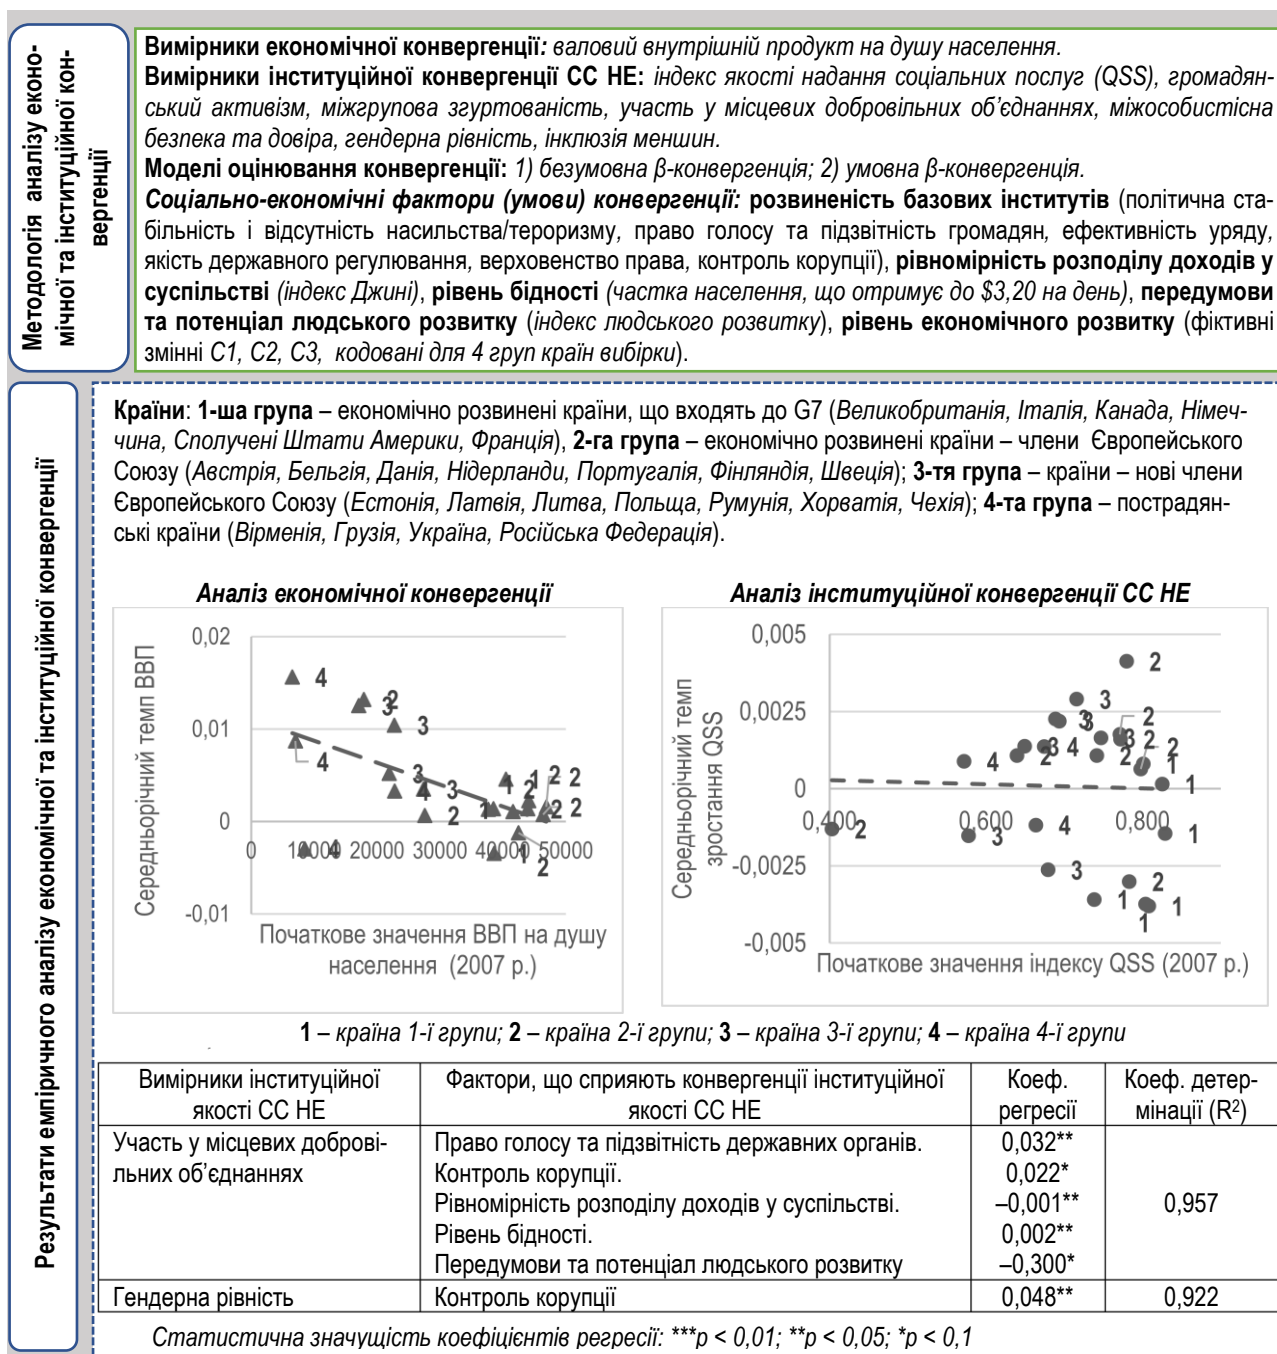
Методологія аналізу економічної та інституційної конвергенції

**Вимірники економічної конвергенції:** *валовий внутрішній продукт на душу населення.*
**Вимірники інституційної конвергенції СС НЕ:** *індекс якості надання соціальних послуг (QSS), громадянський активізм, міжгрупова згуртованість, участь у місцевих добровільних об'єднаннях, міжособистісна безпека та довіра, гендерна рівність, інклюзія меншин.*
**Моделі оцінювання конвергенції:** *1) безумовна β-конвергенція; 2) умовна β-конвергенція.*
***Соціально-економічні фактори (умови) конвергенції:*** **розвиненість базових інститутів** (політична стабільність і відсутність насильства/тероризму, право голосу та підзвітність громадян, ефективність уряду, якість державного регулювання, верховенство права, контроль корупції), **рівномірність розподілу доходів у суспільстві** *(індекс Джині)*, **рівень бідності** *(частка населення, що отримує до $3,20 на день)*, **передумови та потенціал людського розвитку** (*індекс людського розвитку*), **рівень економічного розвитку** (фіктивні змінні *С1, С2, С3, кодовані для 4 груп країн вибірки*).

Результати емпіричного аналізу економічної та інституційної конвергенції

**Країни**: **1-ша група** – економічно розвинені країни, що входять до G7 (*Великобританія, Італія, Канада, Німеччина, Сполучені Штати Америки, Франція*), **2-га група** – економічно розвинені країни – члени Європейського Союзу (*Австрія, Бельгія, Данія, Нідерланди, Португалія, Фінляндія, Швеція*); **3-тя група** – країни – нові члени Європейського Союзу (*Естонія, Латвія, Литва, Польща, Румунія, Хорватія, Чехія*); **4-та група** – пострадянські країни (*Вірменія, Грузія, Україна, Російська Федерація*).

*Аналіз економічної конвергенції*
Середньорічний темп ВВП
0,02
0,01
0
-0,01
0 10000 20000 30000 40000 50000
Початкове значення ВВП на душу населення (2007 р.)
4 2 3 3 4 3 3 2 1 1 2 2 1 2 2 1 2

*Аналіз інституційної конвергенції СС НЕ*
Середньорічний темп зростання QSS
0,005
0,0025
0
-0,0025
-0,005
0,400 0,600 0,800
Початкове значення індексу QSS (2007 р.)
2 3 3 2 4 2 3 4 3 2 2 2 1 1 2 3 4 1 3 2 1 1 1

**1** – *країна 1-ї групи;* **2** – *країна 2-ї групи;* **3** – *країна 3-ї групи;* **4** – *країна 4-ї групи*

| Вимірники інституційної якості СС НЕ | Фактори, що сприяють конвергенції інституційної якості СС НЕ | Коеф. регресії | Коеф. детермінації ($R^2$) |
|---|---|---|---|
| Участь у місцевих добровільних об'єднаннях | Право голосу та підзвітність державних органів. Контроль корупції. Рівномірність розподілу доходів у суспільстві. Рівень бідності. Передумови та потенціал людського розвитку | 0,032** 0,022* –0,001** 0,002** –0,300* | 0,957 |
| Гендерна рівність | Контроль корупції | 0,048** | 0,922 |

*Статистична значущість коефіцієнтів регресії: ***p < 0,01; **p < 0,05; *p < 0,1*